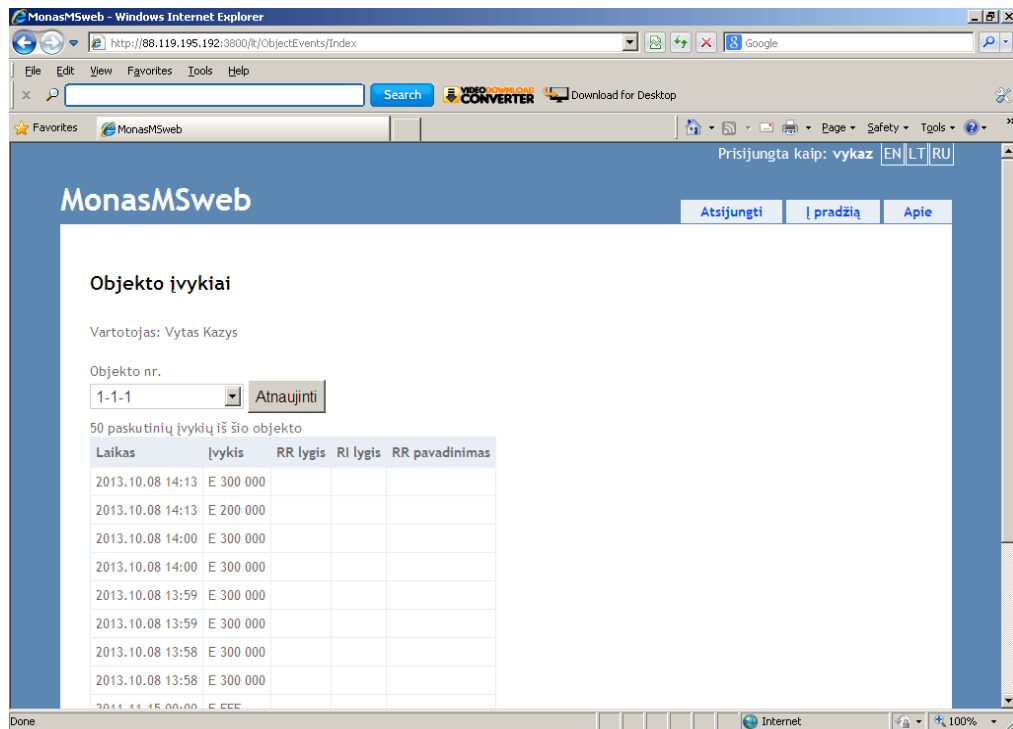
MonasMSweb - Windows Internet Explorer

http://88.119.195.192:3800/lt/ObjectEvents/Index

Google

File Edit View Favorites Tools Help

Search VIDEODOWNLOAD CONVERTER Download for Desktop

Favorites MonasMSweb

Page ▾ Safety ▾ Tools ▾

Prisijungta kaip: vykaz EN LT RU

MonasMSweb

Atsijungti Į pradžią Apie

Objekto įvykiai

Vartotojas: Vytas Kazys

Objekto nr.

1-1-1 Atnaujinti

50 paskutinių įvykių iš šio objekto

| Laikas | Įvykis | RR lygis | RI lygis | RR pavadinimas |
|---|---|---|---|---|
| 2013.10.08 14:13 | E 300 000 | | | |
| 2013.10.08 14:13 | E 200 000 | | | |
| 2013.10.08 14:00 | E 300 000 | | | |
| 2013.10.08 14:00 | E 300 000 | | | |
| 2013.10.08 13:59 | E 300 000 | | | |
| 2013.10.08 13:59 | E 300 000 | | | |
| 2013.10.08 13:58 | E 300 000 | | | |
| 2013.10.08 13:58 | E 300 000 | | | |
| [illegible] | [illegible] | | | |

Done

Internet

100%